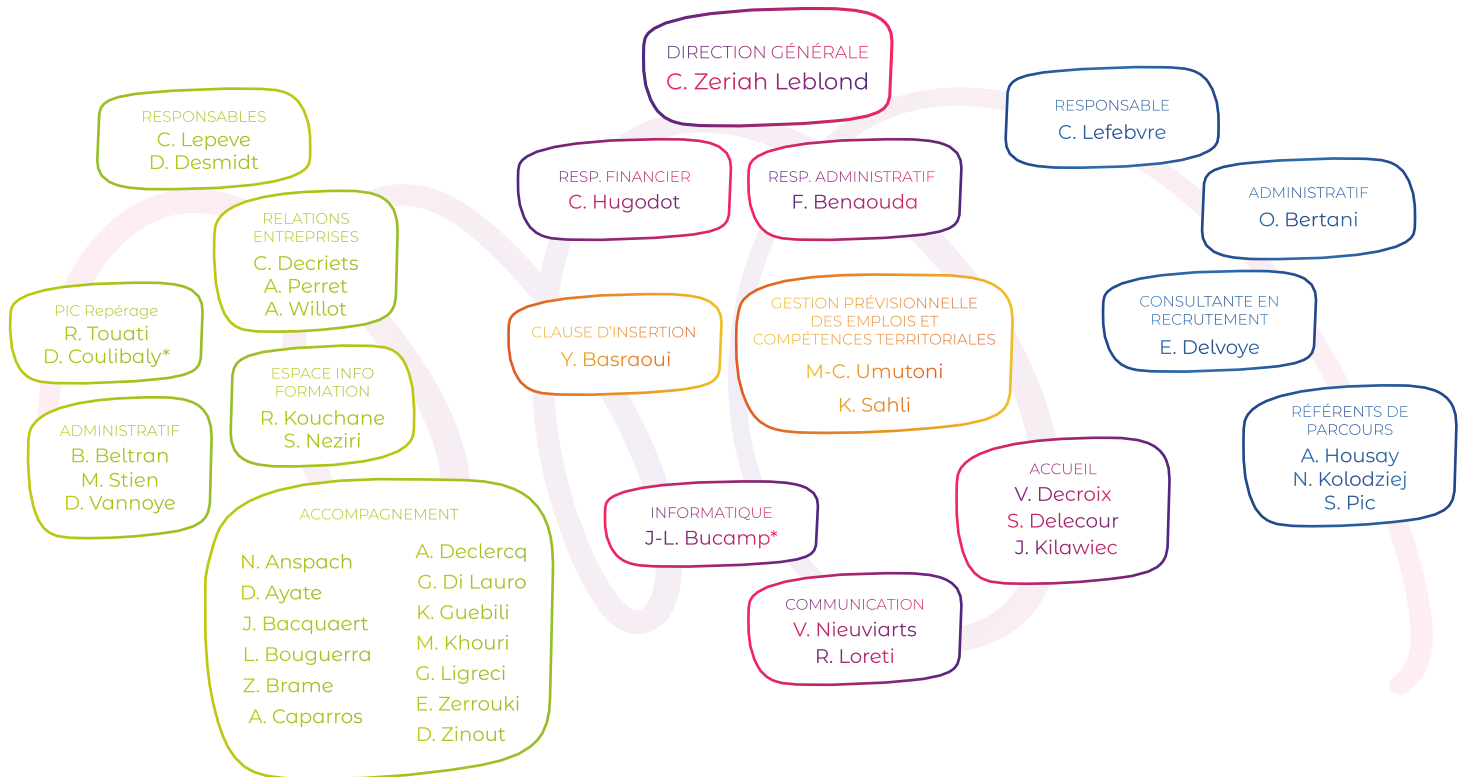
DIRECTION GÉNÉRALE
C. Zeriah Leblond

RESPONSABLES
C. Lepeve
D. Desmidt

RELATIONS ENTREPRISES
C. Decriets
A. Perret
A. Willot

PIC Repérage
R. Touati
D. Coulibaly*

ESPACE INFO FORMATION
R. Kouchane
S. Neziri

ADMINISTRATIF
B. Beltran
M. Stien
D. Vannoye

ACCOMPAGNEMENT
N. Anspach
D. Ayate
J. Bacquaert
L. Bouguerra
Z. Brame
A. Caparros
A. Declercq
G. Di Lauro
K. Guebili
M. Khouri
G. Ligreci
E. Zerrouki
D. Zinout

RESP. FINANCIER
C. Hugodot

RESP. ADMINISTRATIF
F. Benaouda

CLAUSE D'INSERTION
Y. Basraoui

GESTION PRÉVISIONNELLE DES EMPLOIS ET COMPÉTENCES TERRITORIALES
M-C. Umutoni
K. Sahli

INFORMATIQUE
J-L. Bucamp*

ACCUEIL
V. Decroix
S. Delecour
J. Kilawiec

COMMUNICATION
V. Nieuviarts
R. Loreti

RESPONSABLE
C. Lefebvre

ADMINISTRATIF
O. Bertani

CONSULTANTE EN RECRUTEMENT
E. Delvoye

RÉFÉRENTS DE PARCOURS
A. Housay
N. Kolodziej
S. Pic